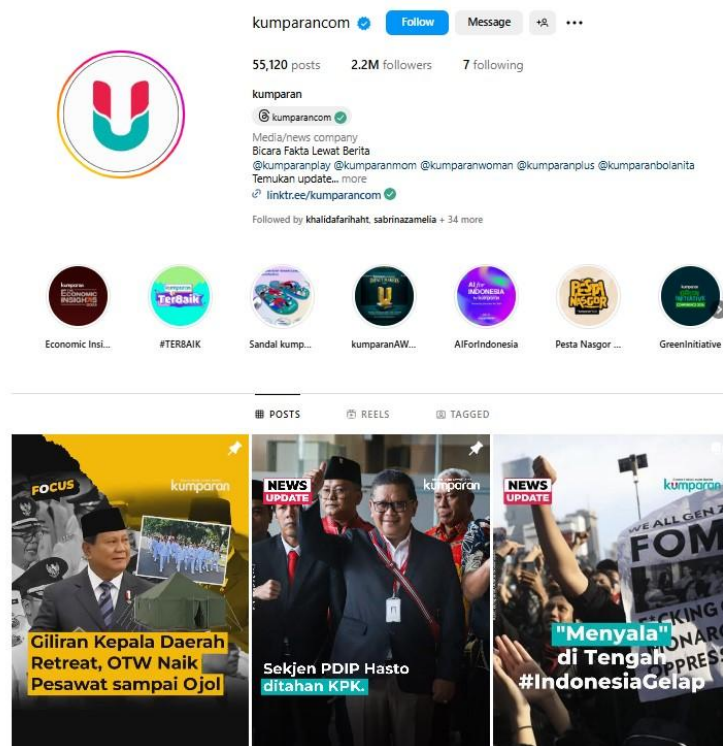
kumparancom Follow Message

55,120 posts 2.2M followers 7 following

kumparan

kumparancom

Media/news company
Bicara Fakta Lewat Berita
@kumparanplay @kumparanmom @kumparanwoman @kumparanplus @kumparanbolanita
Temukan update... more
linktr.ee/kumparancom

Followed by khalidafarihaht, sabrinazamelia + 34 more

Economic Insi... #TER8AIK Sandal kump... kumparanAW... AIForIndonesia Pesta Nasgor ... GreenInitiative

POSTS REELS TAGGED

FOCUS kumparan
Giliran Kepala Daerah Retreat, OTW Naik Pesawat sampai Ojol

NEWS UPDATE kumparan
Sekjen PDIP Hasto ditahan KPK.

NEWS UPDATE kumparan
"Menyala" di Tengah #IndonesiaGelap